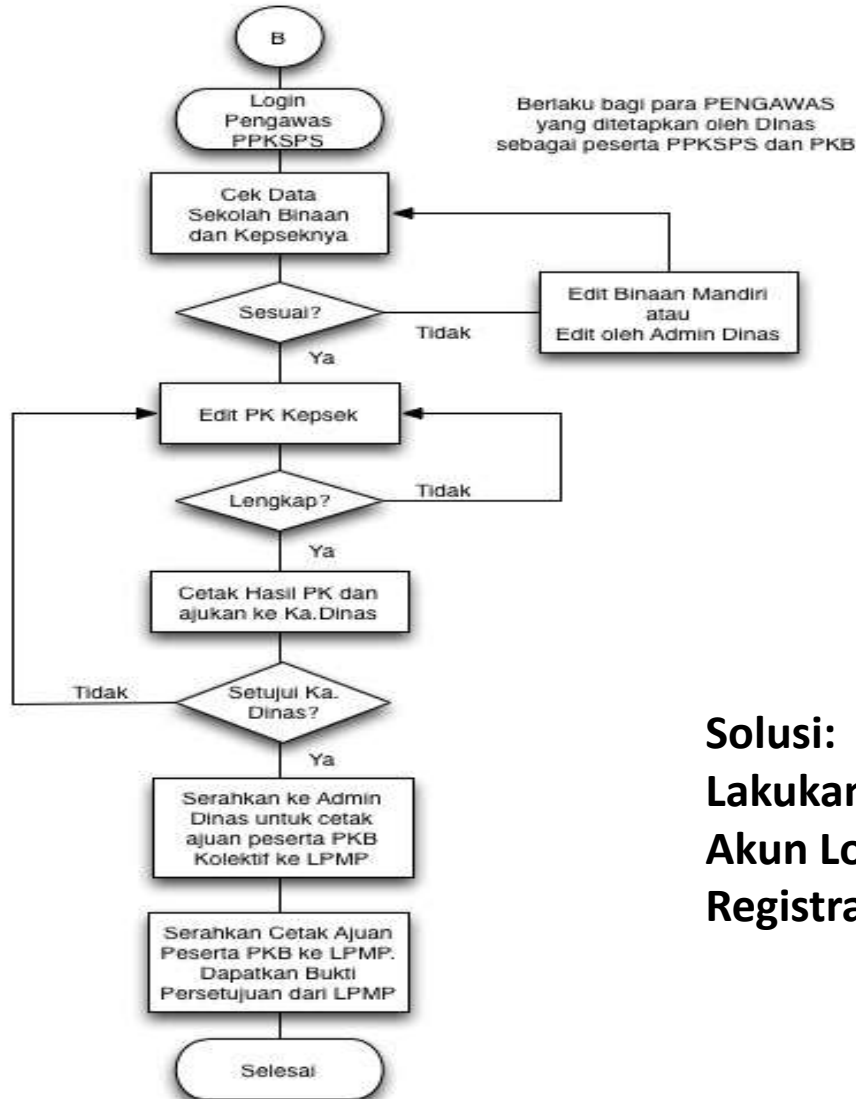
B

Login Pengawas PPKSPS

Berlaku bagi para PENGAWAS yang ditetapkan oleh Dinas sebagai peserta PPKSPS dan PKB

Cek Data Sekolah Binaan dan Kepseknya

Sesuai?

Tidak

Edit Binaan Mandiri atau Edit oleh Admin Dinas

Ya

Edit PK Kepsek

Lengkap?

Tidak

Ya

Cetak Hasil PK dan ajukan ke Ka.Dinas

Tidak

Setujui Ka. Dinas?

Ya

Serahkan ke Admin Dinas untuk cetak ajuan peserta PKB Kolektif ke LPMP

Serahkan Cetak Ajuan Peserta PKB ke LPMP. Dapatkan Bukti Persetujuan dari LPMP

Selesai

Solusi:
Lakukan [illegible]
Akun Lo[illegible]
Registra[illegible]